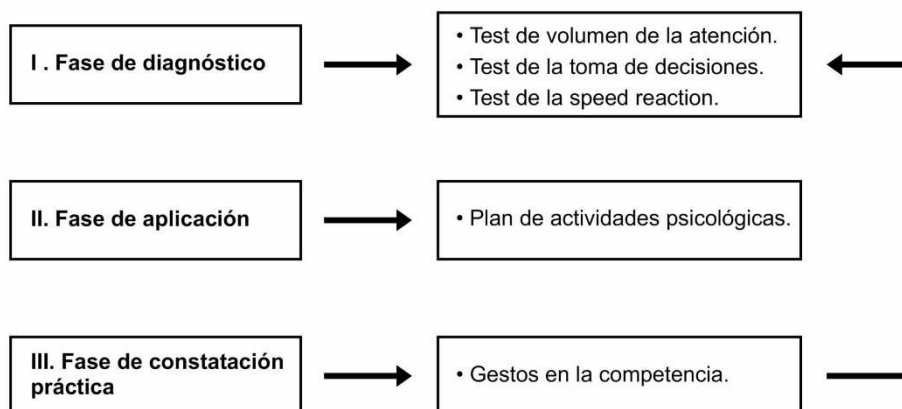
I . Fase de diagnóstico

• Test de volumen de la atención.
• Test de la toma de decisiones.
• Test de la speed reaction.

II. Fase de aplicación

• Plan de actividades psicológicas.

III. Fase de constatación práctica

• Gestos en la competencia.